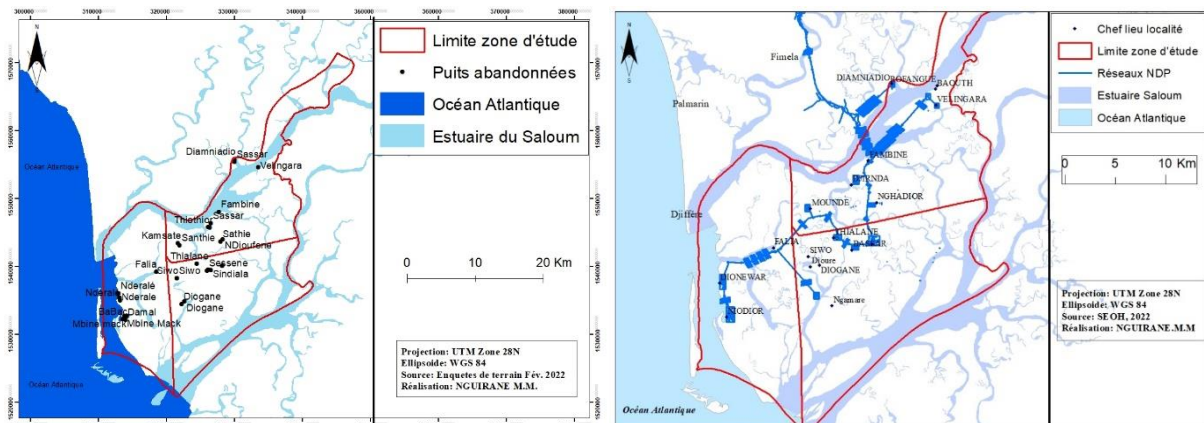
300000 310000 320000 330000 340000 350000 360000

1570000 1560000 1550000 1540000 1530000 1520000

Océan Atlantique

Diamniadio Sassar
Velingara
Fambine
Thiethie Sassar
Sathie
Kamsate Santhie
NDioufene
Thialane
Falia
Sessene
Siwo Siwo
Sindiala
Nderal Nderale
Nderale
Diogane
Diogane
Bassar Damal
Mbine Mack Mbine Mack

Océan Atlantique

Limite zone d'étude
Puits abandonnées
Océan Atlantique
Estuaire du Saloum

0 10 20 Km

Projection: UTM Zone 28N
Ellipsoïde: WGS 84
Source: Enquetes de terrain Fév. 2022
Réalisation: NGUIRANE M.M.

300000 570000 380000

Fimela
Palmarin
DIAMNIADIO
DJOFANGUE
BAOUTH
VELINGARA
FAMBINE
NGHADIOR
MOUNDE
Djiffère
FALIA
THIALANE
BASSAR
SIWO
Djoure
DIOGANE
DIONEWAR
Ngamane
NIODIOR
Océan Atlantique

Chef lieu localité
Limite zone d'étude
Réseaux NDP
Estuaire Saloum
Océan Atlantique

0 5 10 Km

Projection: UTM Zone 28N
Ellipsoïde: WGS 84
Source: SEOH, 2022
Réalisation: NGUIRANE.M.M